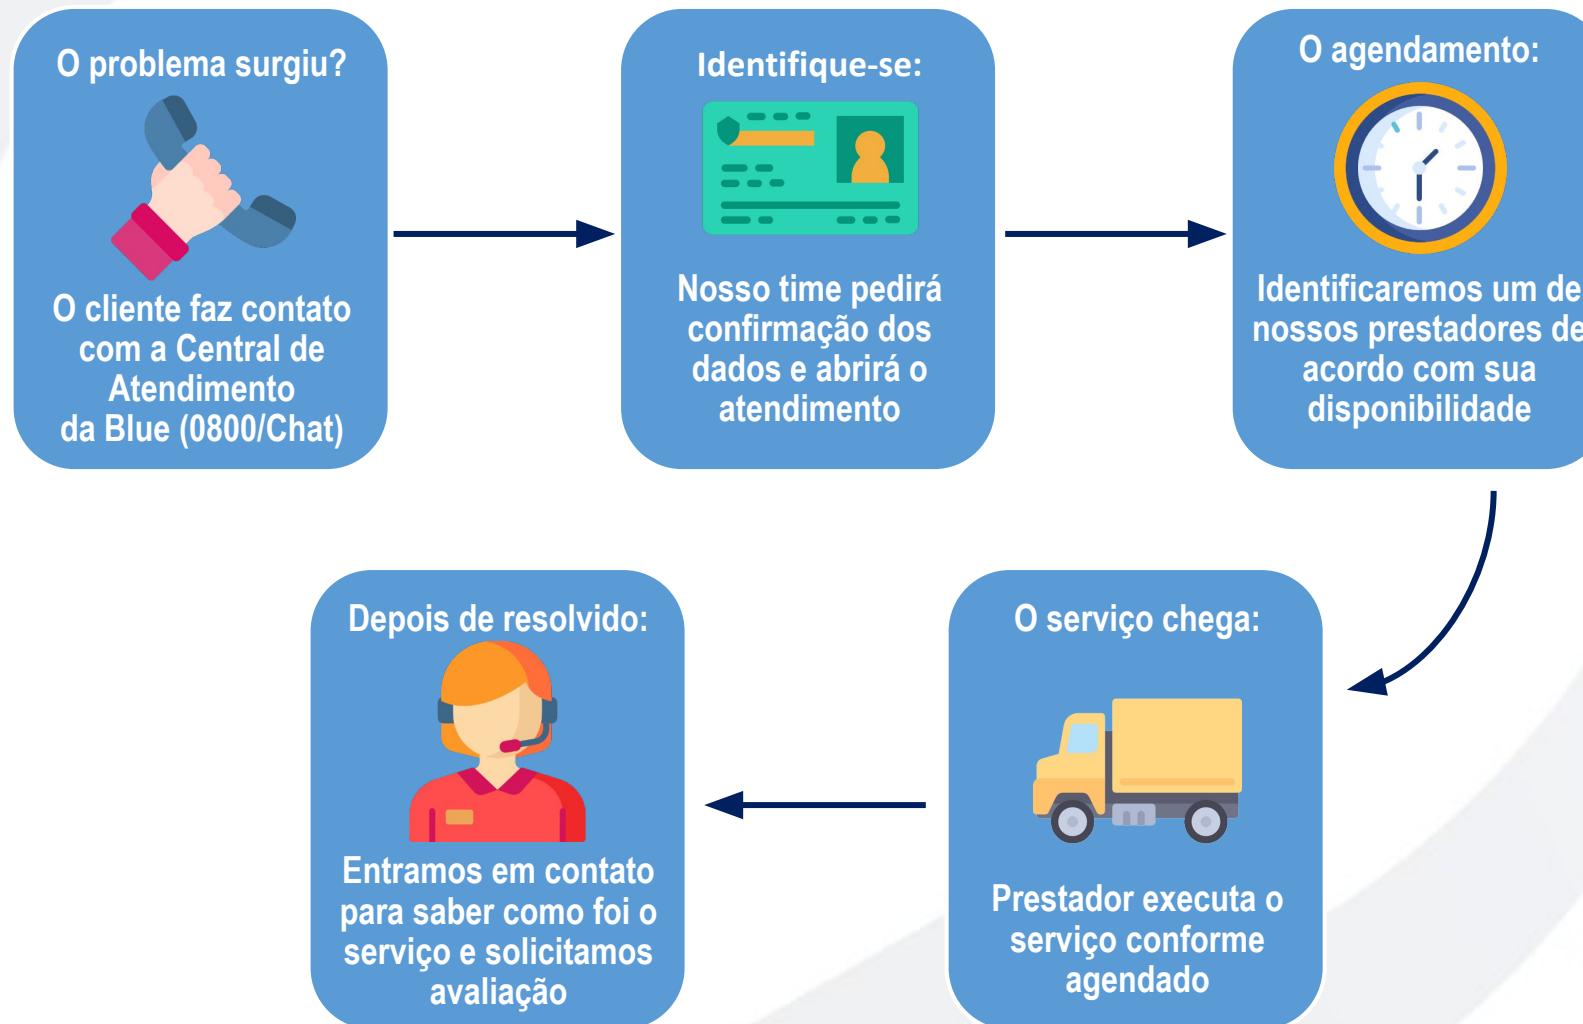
O problema surgiu?

O cliente faz contato com a Central de Atendimento da Blue (0800/Chat)

Identifique-se:

Nosso time pedirá confirmação dos dados e abrirá o atendimento

O agendamento:

Identificaremos um de nossos prestadores de acordo com sua disponibilidade

O serviço chega:

Prestador executa o serviço conforme agendado

Depois de resolvido:

Entramos em contato para saber como foi o serviço e solicitamos avaliação